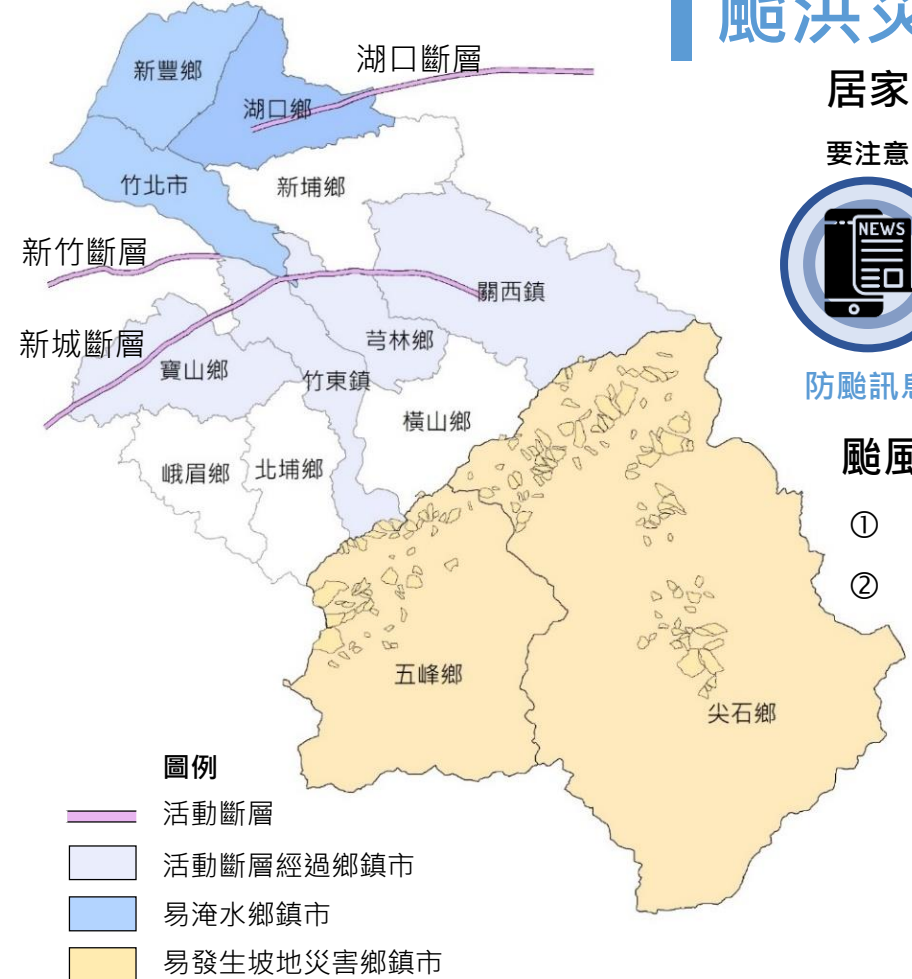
颱洪災

居家

要注意

NEWS

防颱訊息

颱風

①

②

湖口斷層

新豐鄉

湖口鄉

竹北市

新埔鄉

新竹斷層

新城斷層

關西鎮

芎林鄉

寶山鄉

竹東鎮

橫山鄉

峨眉鄉

北埔鄉

五峰鄉

尖石鄉

圖例

活動斷層

活動斷層經過鄉鎮市

易淹水鄉鎮市

易發生坡地災害鄉鎮市